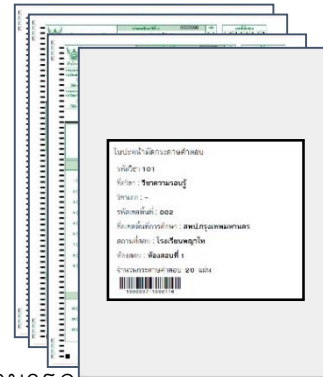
ใบปะหน้าบัดกระดาษคำตอบ
รหัสวิชา 101
ชื่อวิชา : วิชาความรอบรู้
วิชาเอก : -
รหัสสนามสอบที่ : 002
ชื่อเขตพื้นที่การศึกษา : สพป.กรุงเทพมหานคร
สถานที่สอบ : โรงเรียนพญาไท
ห้องสอบ : ห้องสอบที่ 1
จำนวนกระดาษคำตอบ 20 แผ่น
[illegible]